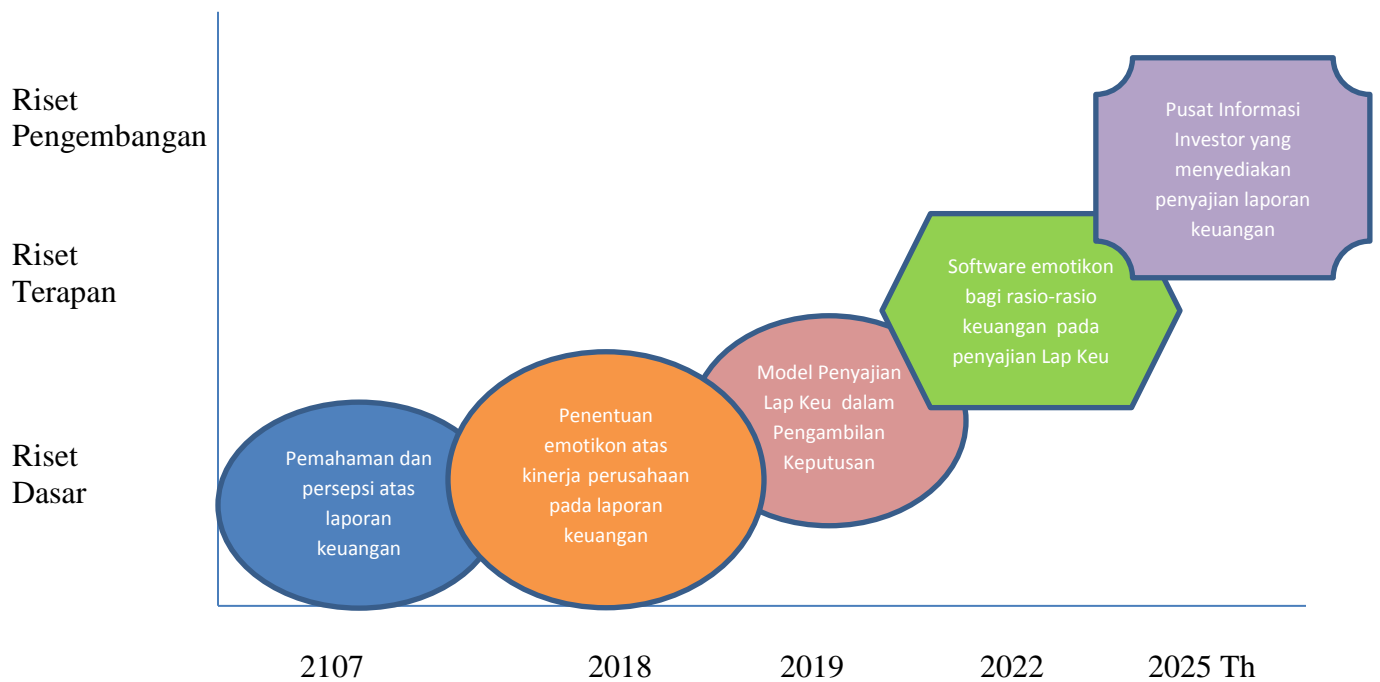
Riset Pengembangan

Riset Terapan

Riset Dasar

Pemahaman dan persepsi atas laporan keuangan

Penentuan emotikon atas kinerja perusahaan pada laporan keuangan

Model Penyajian Lap Keu dalam Pengambilan Keputusan

Software emotikon bagi rasio-rasio keuangan pada penyajian Lap Keu

Pusat Informasi Investor yang menyediakan penyajian laporan keuangan

2107

2018

2019

2022

2025 Th